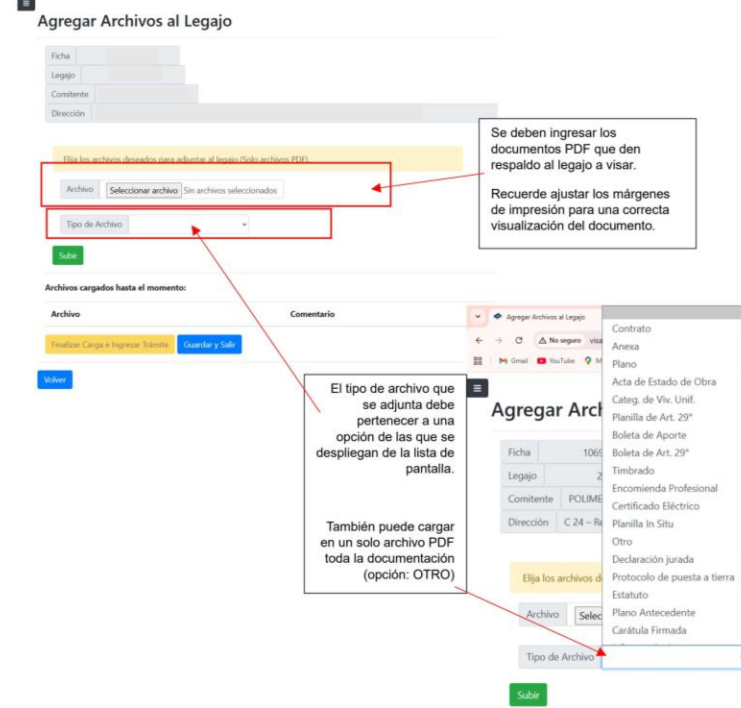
Agregar Archivos al Legajo

Ficha

Legajo

Comitente

Dirección

Elija los archivos deseados para adjuntar al legajo (Solo archivos PDF)

Archivo Seleccionar archivo Sin archivos seleccionados

Tipo de Archivo

Subir

Se deben ingresar los documentos PDF que den respaldo al legajo a visar.

Recuerde ajustar los márgenes de impresión para una correcta visualización del documento.

Archivos cargados hasta el momento:

| Archivo | Comentario |
|---|---|

Finalizar Carga e Ingresar Trámite Guardar y Salir

Volver

El tipo de archivo que se adjunta debe pertenecer a una opción de las que se despliegan de la lista de pantalla.

También puede cargar en un solo archivo PDF toda la documentación (opción: OTRO)

Agregar Archivos al Legajo

No seguro visa

Gmail YouTube M

Agregar Arch

Ficha 1069

Legajo 2

Comitente POLIME

Dirección C 24 – Re

Elija los archivos d

Archivo Selec

Tipo de Archivo

Subir

Contrato
Anexa
Plano
Acta de Estado de Obra
Categ. de Viv. Unif.
Planilla de Art. 29°
Boleta de Aporte
Boleta de Art. 29°
Timbrado
Encomienda Profesional
Certificado Eléctrico
Planilla In Situ
Otro
Declaración jurada
Protocolo de puesta a tierra
Estatuto
Plano Antecedente
Carátula Firmada